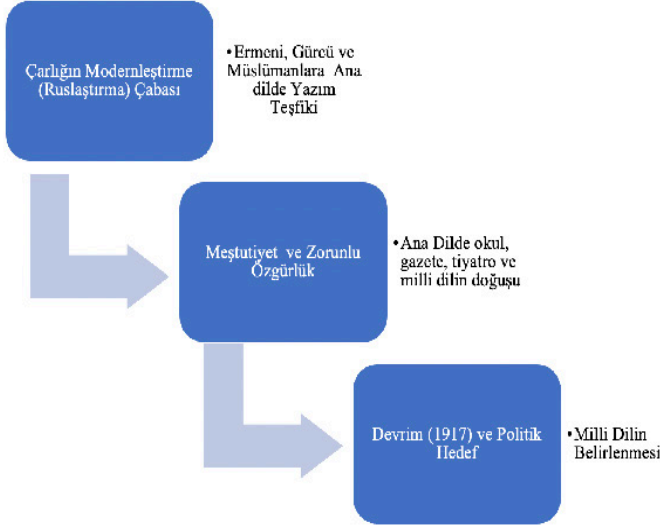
Çarlığın Modernleştirme (Ruslaştırma) Çabası

•Ermeni, Gürcü ve Müslümanlara Ana dilde Yazım Teşfiki

Meştutiyet ve Zorunlu Özgürlük

•Ana Dilde okul, gazete, tiyatro ve milli dilin doğuşu

Devrim (1917) ve Politik Hedef

•Milli Dilin Belirlenmesi